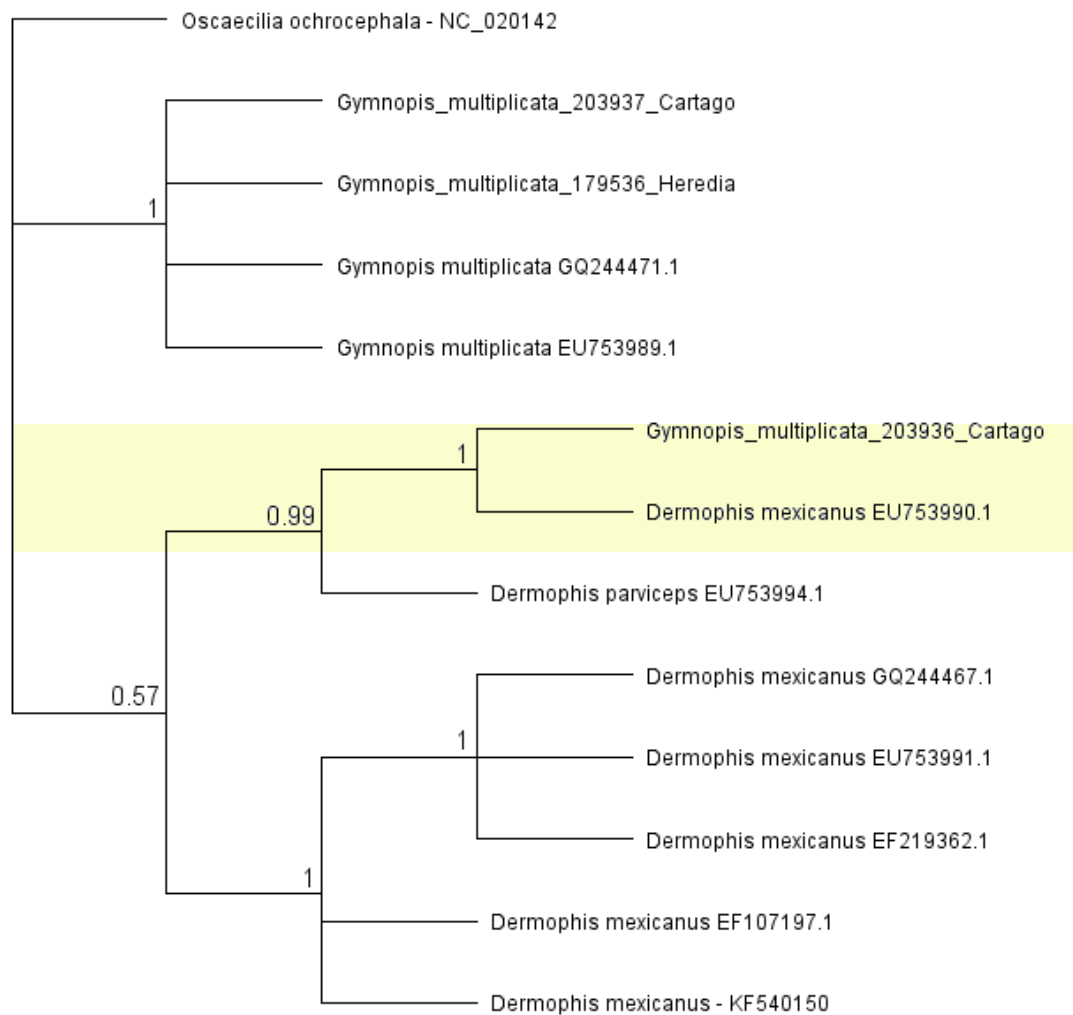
Oscaecilia ochrocephala - NC_020142

1

Gymnopis_multiplicata_203937_Cartago

Gymnopis_multiplicata_179536_Heredia

Gymnopis multiplicata GQ244471.1

Gymnopis multiplicata EU753989.1

1

Gymnopis_multiplicata_203936_Cartago

0.99

Dermophis mexicanus EU753990.1

Dermophis parviceps EU753994.1

0.57

Dermophis mexicanus GQ244467.1

1

Dermophis mexicanus EU753991.1

Dermophis mexicanus EF219362.1

1

Dermophis mexicanus EF107197.1

Dermophis mexicanus - KF540150